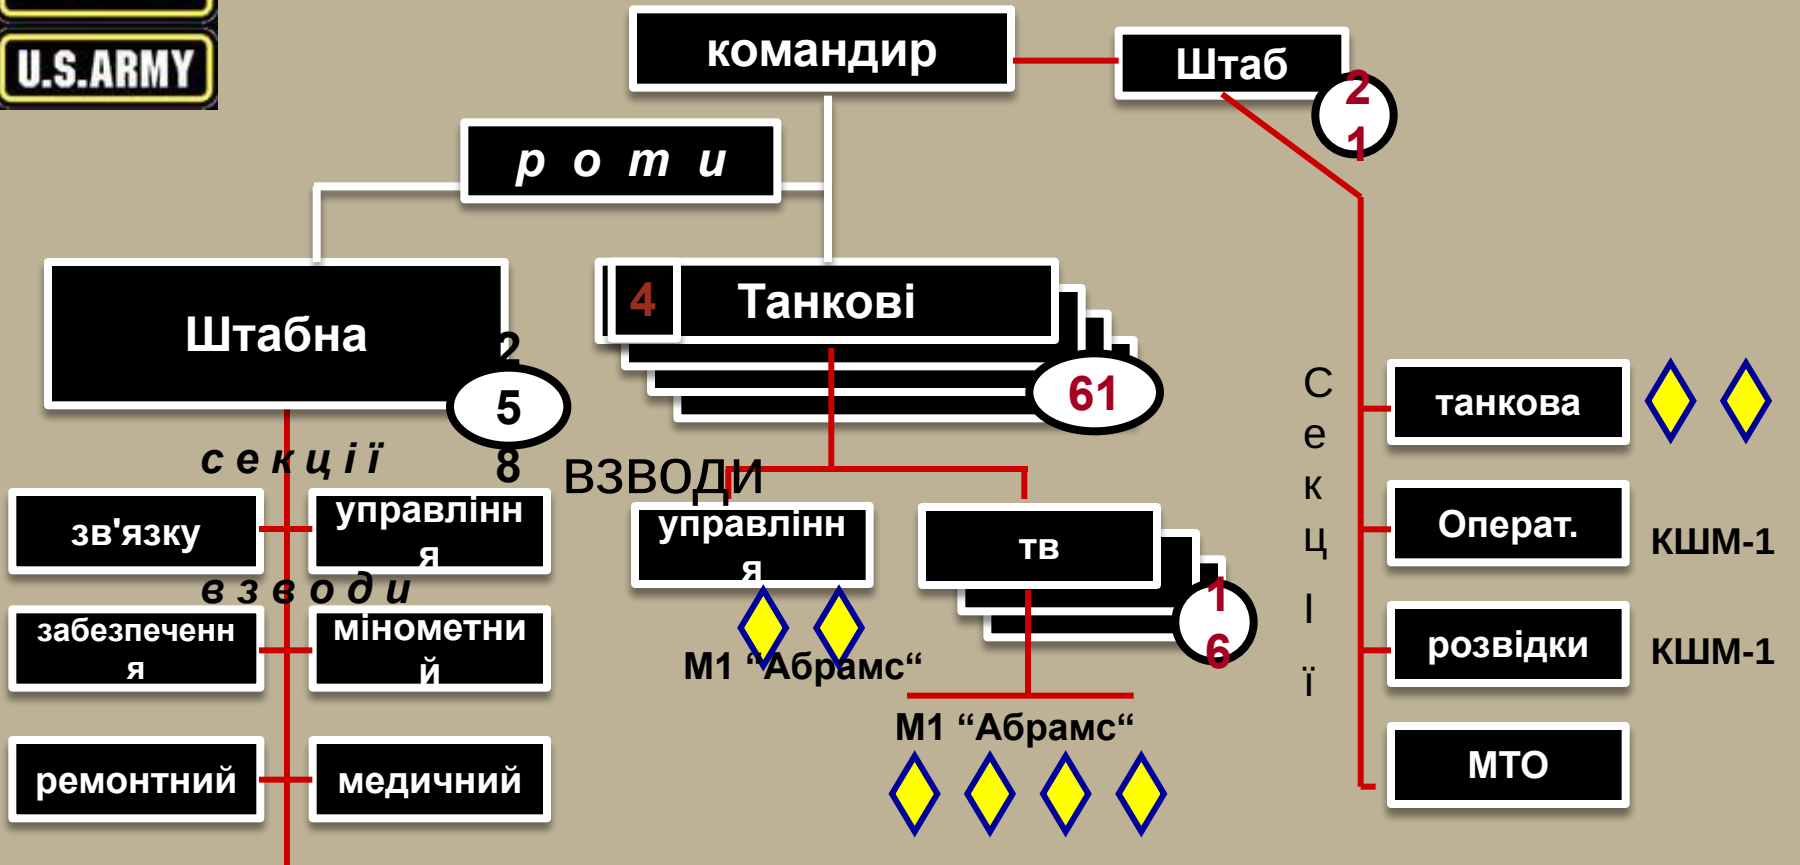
U.S.ARMY

командир

Штаб

2
1

р о т и

Штабна

2
5
8

4 Танкові

61

с е к ц і ї

зв'язку

управління

в з в о д и

забезпечення

мінометний

ремонтний

медичний

ВЗВОДИ

управління

М1 "Абрамс"

тв

1
6

М1 "Абрамс"

С
е
к
ц
і
ї

танкова

Операт.

КШМ-1

розвідки

КШМ-1

МТО